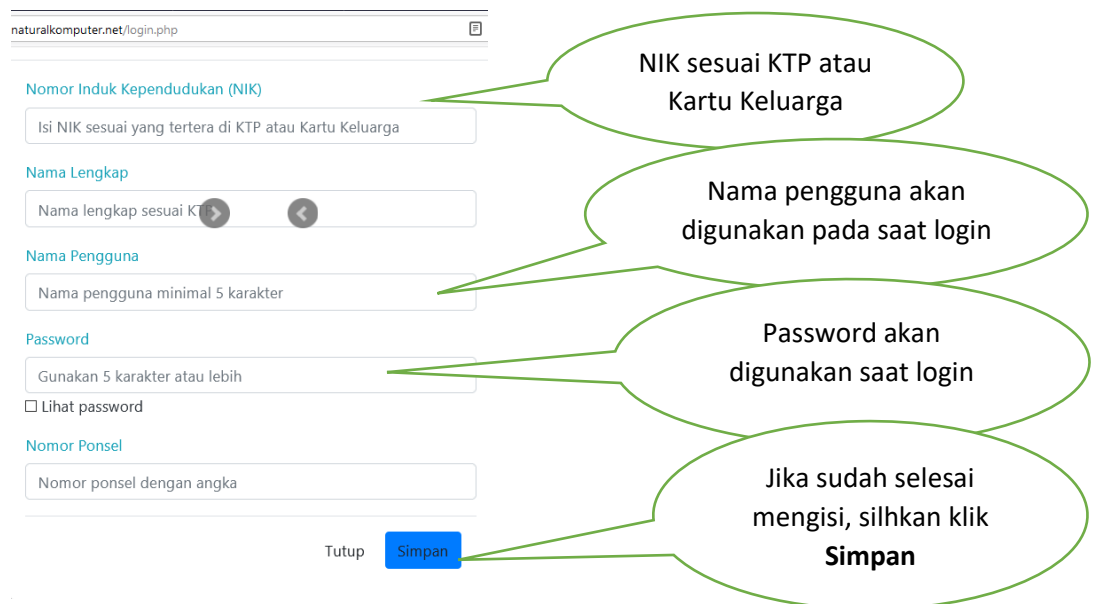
naturalkomputer.net/login.php

Nomor Induk Kependudukan (NIK)

Isi NIK sesuai yang tertera di KTP atau Kartu Keluarga

Nama Lengkap

Nama lengkap sesuai KT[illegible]

Nama Pengguna

Nama pengguna minimal 5 karakter

Password

Gunakan 5 karakter atau lebih

☐ Lihat password

Nomor Ponsel

Nomor ponsel dengan angka

Tutup Simpan

NIK sesuai KTP atau Kartu Keluarga

Nama pengguna akan digunakan pada saat login

Password akan digunakan saat login

Jika sudah selesai mengisi, silhkan klik **Simpan**